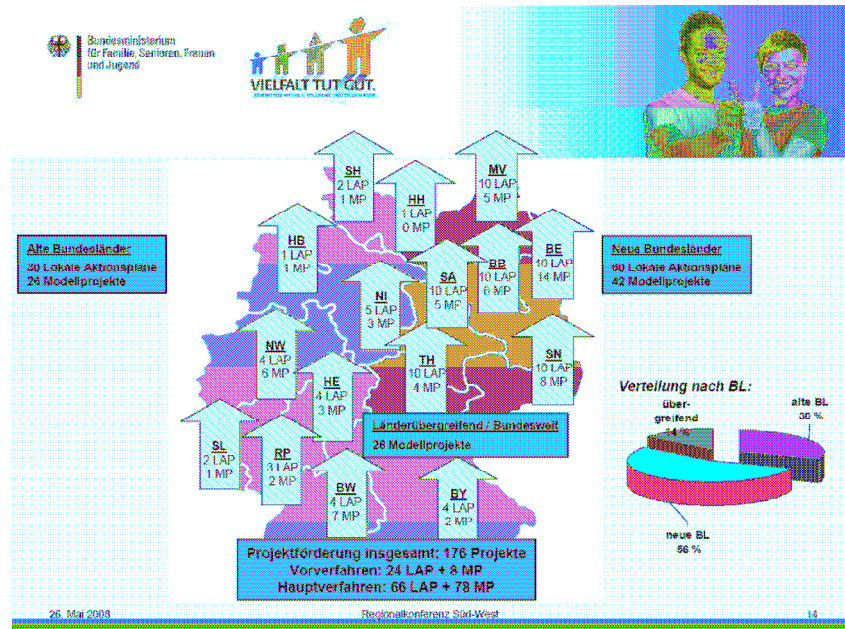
Bundesministerium für Familie, Senioren, Frauen und Jugend

VIELFALT TUT GUT.

Alte Bundesländer
30 Lokale Aktionspläne
26 Modellprojekte

SH
2 LAP
1 MP

HH
1 LAP
0 MP

MV
10 LAP
5 MP

HB
1 LAP
1 MP

BB
10 LAP
6 MP

BE
10 LAP
14 MP

Neue Bundesländer
60 Lokale Aktionspläne
42 Modellprojekte

NI
5 LAP
3 MP

SA
10 LAP
5 MP

NW
4 LAP
6 MP

TH
10 LAP
4 MP

SN
10 LAP
8 MP

HE
4 LAP
3 MP

Verteilung nach BL:

über-
greifend
14 %

alte BL
30 %

neue BL
56 %

Länderübergreifend / Bundesweit
26 Modellprojekte

SL
2 LAP
1 MP

RP
3 LAP
2 MP

BW
4 LAP
7 MP

BY
4 LAP
2 MP

Projektförderung insgesamt: 176 Projekte
Vorverfahren: 24 LAP + 8 MP
Hauptverfahren: 66 LAP + 78 MP

26. Mai 2008
Regionalkonferenz Süd-West
14